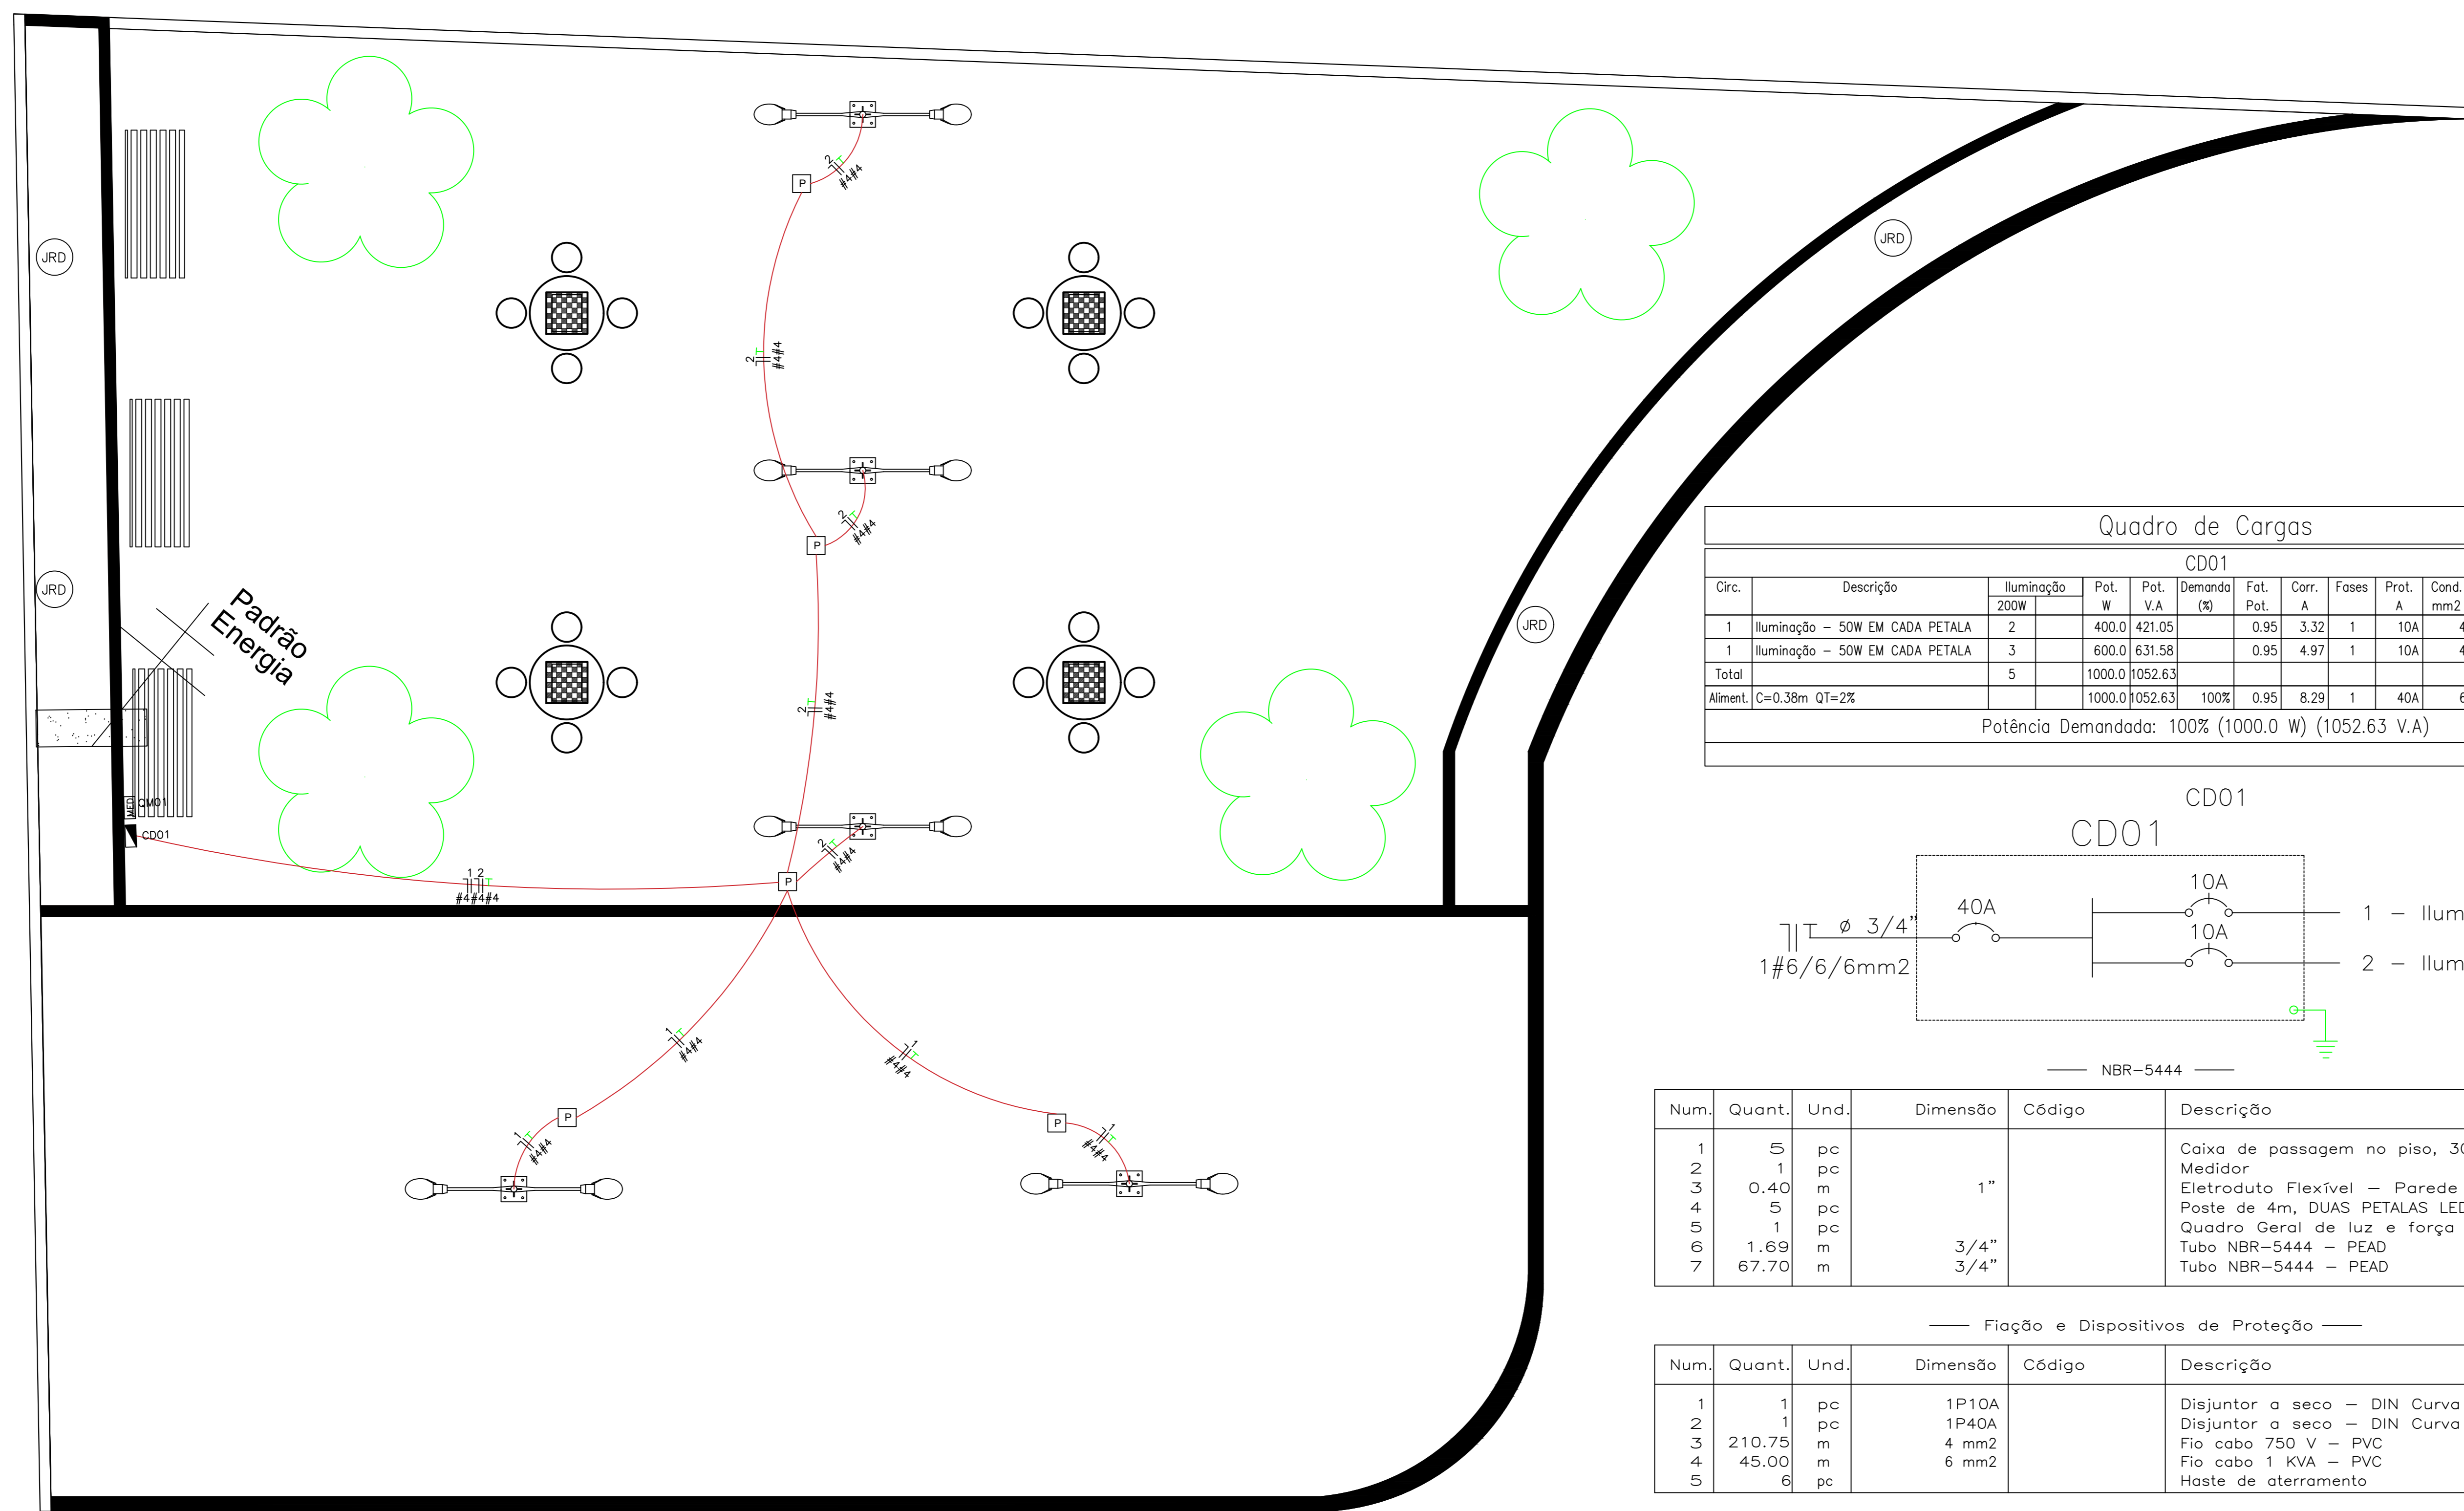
JRD

JRD

JRD

JRD

Padrão Energia

MED CM01

CD01

P

P

P

P

P

2 #4#4

2 #4#4

2 #4#4

2 #4#4

2 #4#4

1 2 #4#4#4

1 #4#4

1 #4#4

1 #4#4

1 #4#4

Quadro de Cargas

CD01

| Circ. | Descrição | Iluminação 200W | | Pot. W | Pot. V.A | Demanda (%) | Fat. Pot. | Corr. A | Fases | Prot. A | Cond. mm2 |
|---|---|---|---|---|---|---|---|---|---|---|---|
| 1 | Iluminação - 50W EM CADA PETALA | 2 | | 400.0 | 421.05 | | 0.95 | 3.32 | 1 | 10A | 4 |
| 1 | Iluminação - 50W EM CADA PETALA | 3 | | 600.0 | 631.58 | | 0.95 | 4.97 | 1 | 10A | 4 |
| Total | | 5 | | 1000.0 | 1052.63 | | | | | | |
| Aliment. | C=0.38m QT=2% | | | 1000.0 | 1052.63 | 100% | 0.95 | 8.29 | 1 | 40A | 6 |

Potência Demandada: 100% (1000.0 W) (1052.63 V.A)

CD01

CD01

ø 3/4"
1#6/6/6mm2

40A

10A

10A

1 - Ilum

2 - Ilum

NBR-5444

| Num. | Quant. | Und. | Dimensão | Código | Descrição |
|---|---|---|---|---|---|
| 1 | 5 | pc | | | Caixa de passagem no piso, 3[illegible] |
| 2 | 1 | pc | | | Medidor |
| 3 | 0.40 | m | 1" | | Eletroduto Flexível - Parede |
| 4 | 5 | pc | | | Poste de 4m, DUAS PETALAS LE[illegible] |
| 5 | 1 | pc | | | Quadro Geral de luz e força |
| 6 | 1.69 | m | 3/4" | | Tubo NBR-5444 - PEAD |
| 7 | 67.70 | m | 3/4" | | Tubo NBR-5444 - PEAD |

Fiação e Dispositivos de Proteção

| Num. | Quant. | Und. | Dimensão | Código | Descrição |
|---|---|---|---|---|---|
| 1 | 1 | pc | 1P10A | | Disjuntor a seco - DIN Curva |
| 2 | 1 | pc | 1P40A | | Disjuntor a seco - DIN Curva |
| 3 | 210.75 | m | 4 mm2 | | Fio cabo 750 V - PVC |
| 4 | 45.00 | m | 6 mm2 | | Fio cabo 1 KVA - PVC |
| 5 | 6 | pc | | | Haste de aterramento |